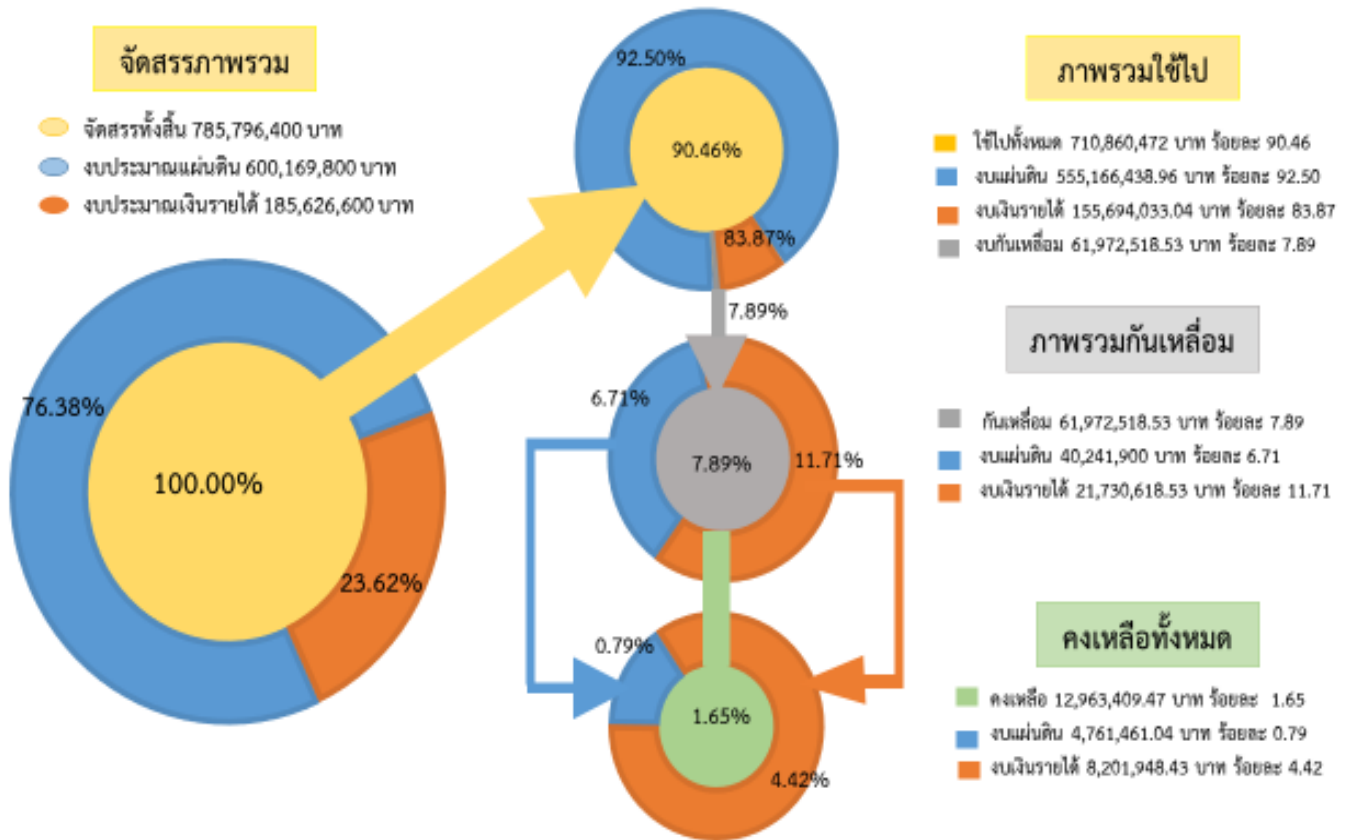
จัดสรรภาพรวม

จัดสรรทั้งสิ้น 785,796,400 บาท
งบประมาณแผ่นดิน 600,169,800 บาท
งบประมาณเงินรายได้ 185,626,600 บาท

76.38%
100.00%
23.62%

92.50%
90.46%
83.87%
7.89%

6.71%
7.89%
11.71%

0.79%
1.65%
4.42%

ภาพรวมใช้ไป

ใช้ไปทั้งหมด 710,860,472 บาท ร้อยละ 90.46
งบแผ่นดิน 555,166,438.96 บาท ร้อยละ 92.50
งบเงินรายได้ 155,694,033.04 บาท ร้อยละ 83.87
งบกันเหลื่อม 61,972,518.53 บาท ร้อยละ 7.89

ภาพรวมกันเหลื่อม

กันเหลื่อม 61,972,518.53 บาท ร้อยละ 7.89
งบแผ่นดิน 40,241,900 บาท ร้อยละ 6.71
งบเงินรายได้ 21,730,618.53 บาท ร้อยละ 11.71

คงเหลือทั้งหมด

คงเหลือ 12,963,409.47 บาท ร้อยละ 1.65
งบแผ่นดิน 4,761,461.04 บาท ร้อยละ 0.79
งบเงินรายได้ 8,201,948.43 บาท ร้อยละ 4.42